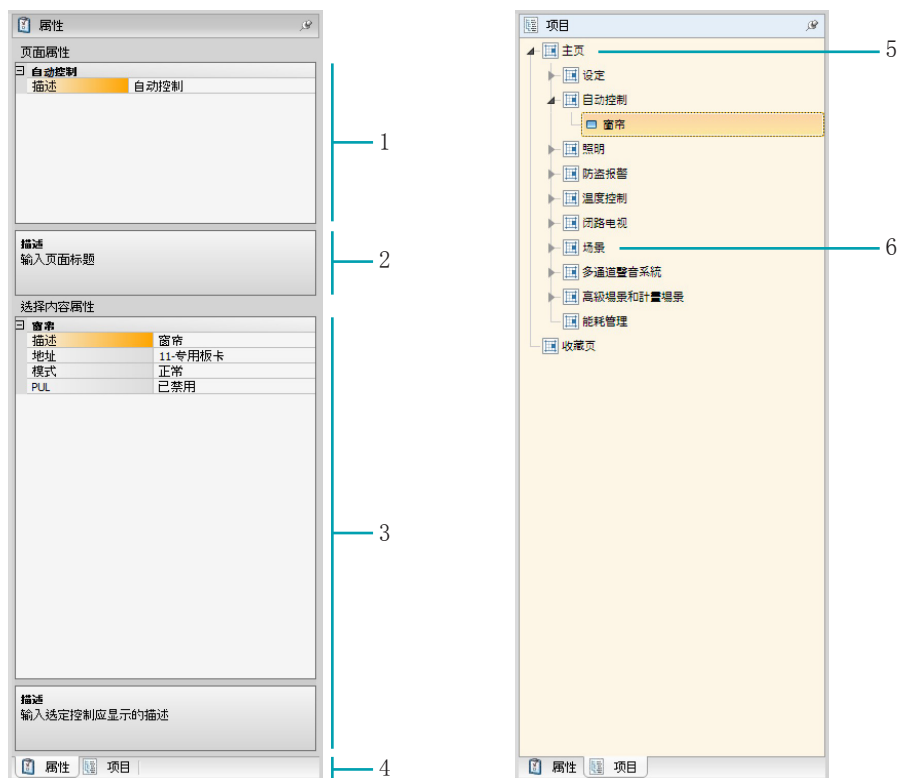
属性

页面属性

⊟ 自动控制

| 描述 | 自动控制 |
|---|---|

描述
输入页面标题

选择内容属性

⊟ 窗帘

| 描述 | 窗帘 |
|---|---|
| 地址 | 11-专用板卡 |
| 模式 | 正常 |
| PUL | 已禁用 |

描述
输入选定控制应显示的描述

属性 项目

1
2
3
4

项目

主页
设定
自动控制
窗帘
照明
防盗报警
温度控制
闭路电视
场景
多通道聲音系統
高級場景和計量場景
能耗管理
收藏页

属性 项目

5
6